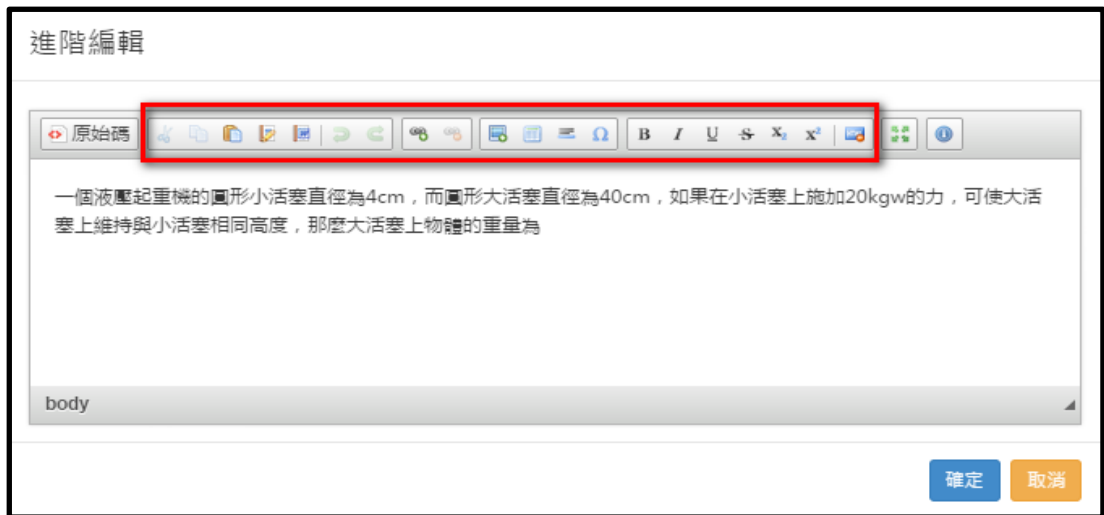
進階編輯

原始碼

B I U S $X_2$ $X^2$

一個液壓起重機的圓形小活塞直徑為4cm，而圓形大活塞直徑為40cm，如果在小活塞上施加20kgw的力，可使大活塞上維持與小活塞相同高度，那麼大活塞上物體的重量為

body

確定 取消